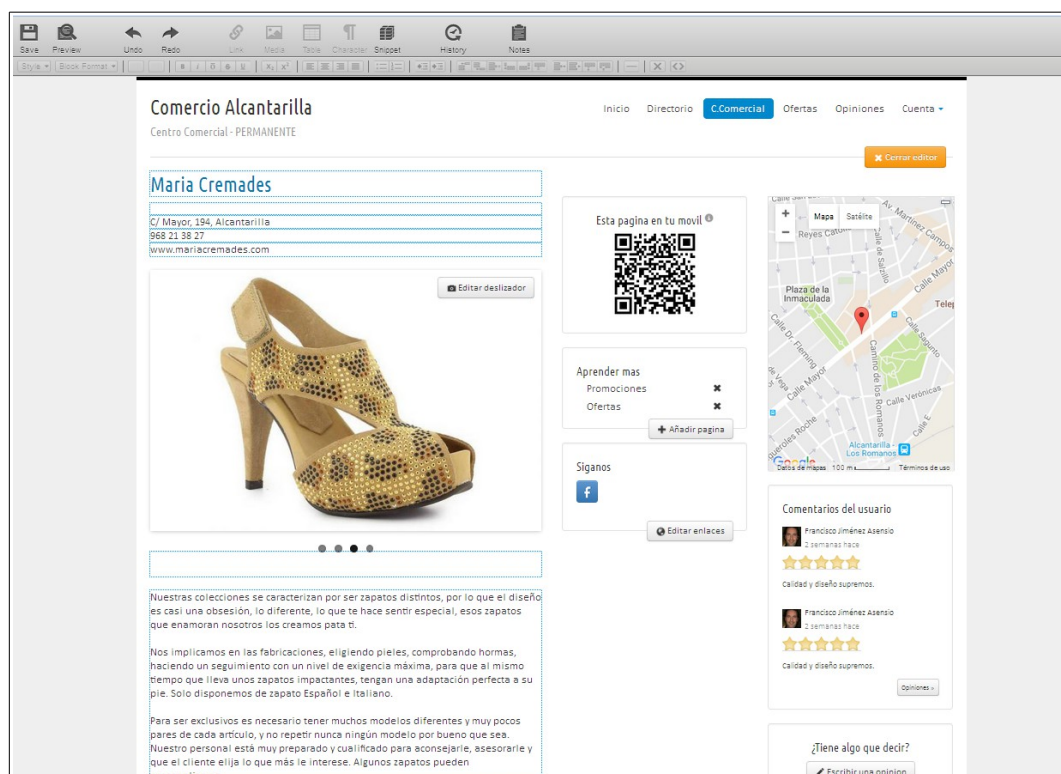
Save Preview Undo Redo Link Media Table Character Snippet History Notes

Style Block Format

Comercio Alcantarilla

Centro Comercial - PERMANENTE

Inicio Directorio C.Comercial Ofertas Opiniones Cuenta

Cerrar editor

Maria Cremades

C/ Mayor, 194, Alcantarilla
968 21 38 27
www.mariacremades.com

Editar deslizador

Esta pagina en tu movil

Aprender mas
Promociones
Ofertas

Añadir pagina

Síganos

Editar enlaces

Mapa Satélite

Plaza de la Inmaculada

Calle Mayor

Camino de los Romanos

Calle Verónicas

Alcantarilla - Los Romanos

Datos de mapas 100 m Términos de uso

Comentarios del usuario

Francisco Jiménez Asensio
2 semanas hace
Calidad y diseño supremos.

Francisco Jiménez Asensio
2 semanas hace
Calidad y diseño supremos.

Opiniones »

¿Tiene algo que decir?

Escribir una opinion

Nuestras colecciones se caracterizan por ser zapatos distintos, por lo que el diseño es casi una obsesión, lo diferente, lo que te hace sentir especial, esos zapatos que enamoran nosotros los creamos pata ti.

Nos implicamos en las fabricaciones, eligiendo pieles, comprobando hormas, haciendo un seguimiento con un nivel de exigencia máxima, para que al mismo tiempo que lleva unos zapatos impactantes, tengan una adaptación perfecta a su pie. Solo disponemos de zapato Español e Italiano.

Para ser exclusivos es necesario tener muchos modelos diferentes y muy pocos pares de cada artículo, y no repetir nunca ningún modelo por bueno que sea. Nuestro personal está muy preparado y cualificado para aconsejarle, asesorarle y que el cliente elija lo que más le interese. Algunos zapatos pueden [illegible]